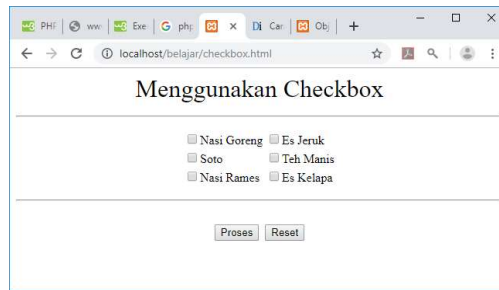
PHI | www | Exe | php | × | Car | Obj | +

localhost/belajar/checkbox.html

Menggunakan Checkbox

| | |
|---|---|
| Nasi Goreng | Es Jeruk |
| Soto | Teh Manis |
| Nasi Rames | Es Kelapa |

Proses Reset